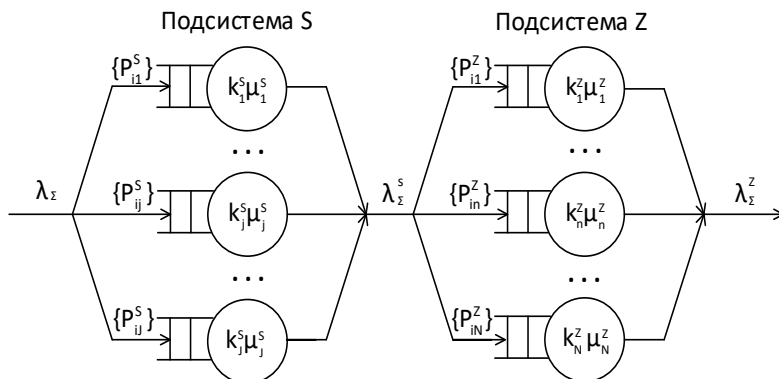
Подсистема S

Подсистема Z

$\{P^S_{i1}\}$

$k^S_1\mu^S_1$

. . .

$\lambda_\Sigma$

$\{P^S_{ij}\}$

$k^S_j\mu^S_j$

. . .

$\{P^S_{iJ}\}$

$k^S_J\mu^S_J$

$\lambda^s_\Sigma$

$\{P^Z_{i1}\}$

$k^Z_1\mu^Z_1$

. . .

$\{P^Z_{in}\}$

$k^Z_n\mu^Z_n$

. . .

$\{P^Z_{iN}\}$

$k^Z_N\mu^Z_N$

$\lambda^Z_\Sigma$